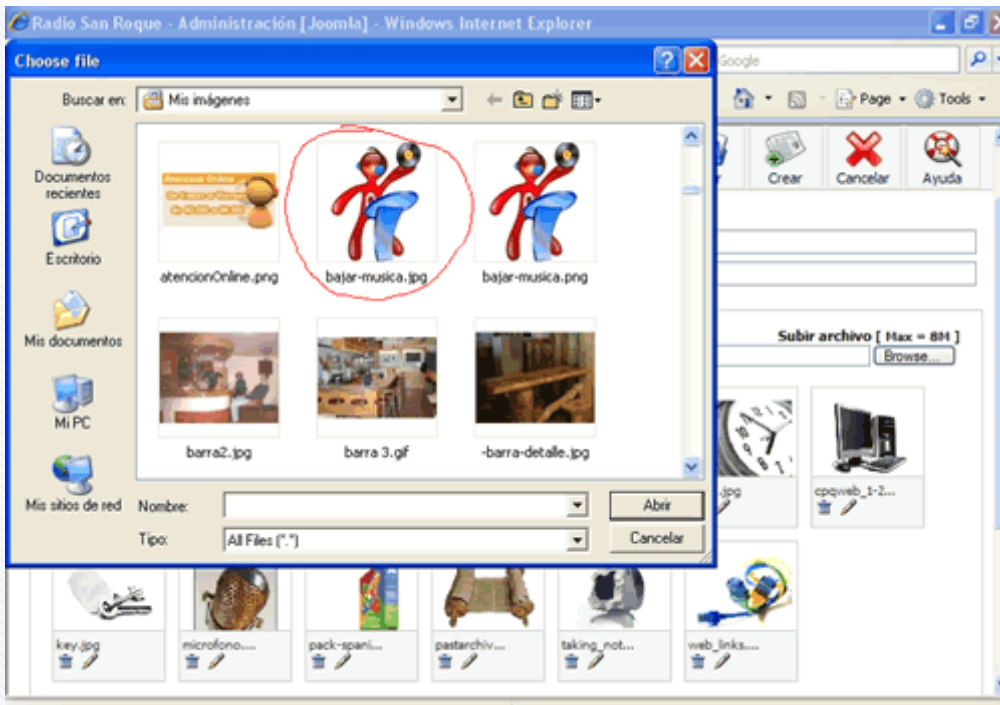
Radio San Roque - Administración [Joomla] - Windows Internet Explorer

Choose file

Buscar en: Mis imágenes

Documentos recientes

Escritorio

Mis documentos

Mi PC

Mis sitios de red

atencionOnline.png

bajar-musica.jpg

bajar-musica.png

barra2.jpg

barra 3.gif

-barra-detalle.jpg

Nombre:

Tipo: All Files (*.*)

Abrir

Cancelar

Google

Page

Tools

Crear

Cancelar

Ayuda

Subir archivo [ Max = 8M ]

Browse...

.jpg

cpqweb_1-2...

key.jpg

microfono...

pack-spani...

pastarchiv...

taking_not...

web_links...